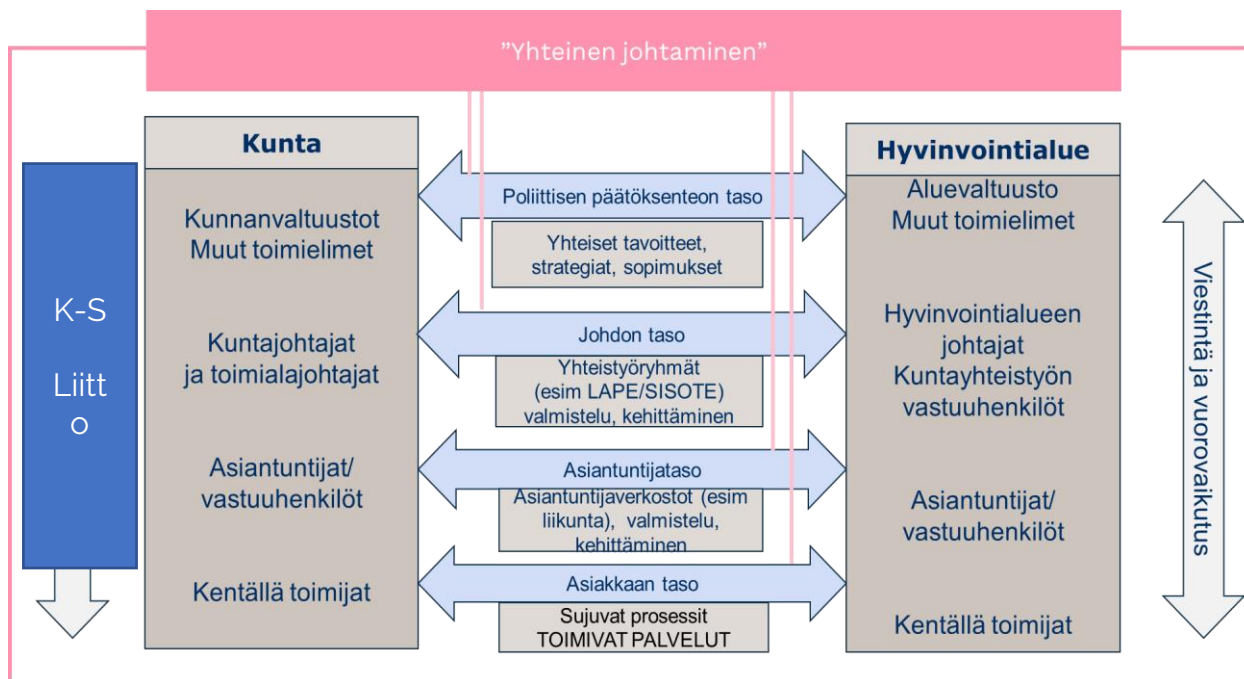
”Yhteinen johtaminen”

K-S

Liitt o

Kunta

Kunnanvaltuustot
Muut toimielimet

Kuntajohtajat ja toimialajohtajat

Asiantuntijat/ vastuuhenkilöt

Kentällä toimijat

Poliittisen päätöksenteon taso

Yhteiset tavoitteet, strategiat, sopimukset

Johdon taso

Yhteistyöryhmät (esim LAPE/SISOTE) valmistelu, kehittäminen

Asiantuntijataso

Asiantuntijaverkostot (esim liikunta), valmistelu, kehittäminen

Asiakkaan taso

Sujuvat prosessit
TOIMIVAT PALVELUT

Hyvinvointialue

Aluevaltuusto
Muut toimielimet

Hyvinvointialueen johtajat
Kuntayhteistyön vastuuhenkilöt

Asiantuntijat/ vastuuhenkilöt

Kentällä toimijat

Viestintä ja vuorovaikutus